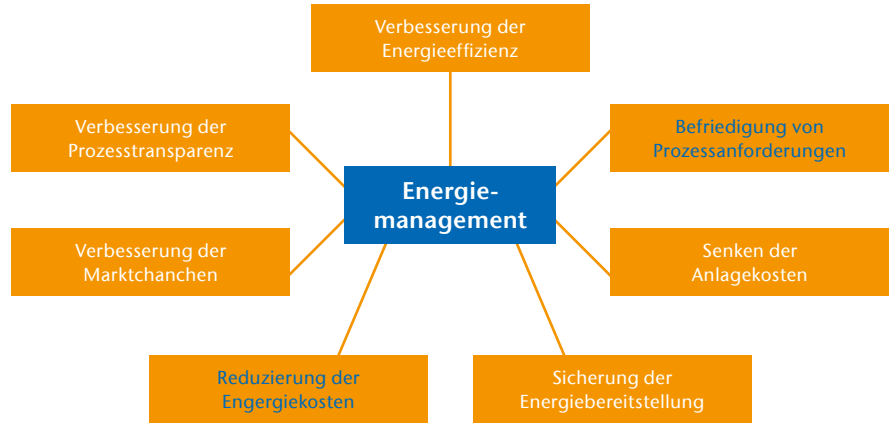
Verbesserung der Energieeffizienz

Verbesserung der Prozesstransparenz

Befriedigung von Prozessanforderungen

Energiemanagement

Verbesserung der Marktchanchen

Senken der Anlagekosten

Reduzierung der Engergiekosten

Sicherung der Energiebereitstellung